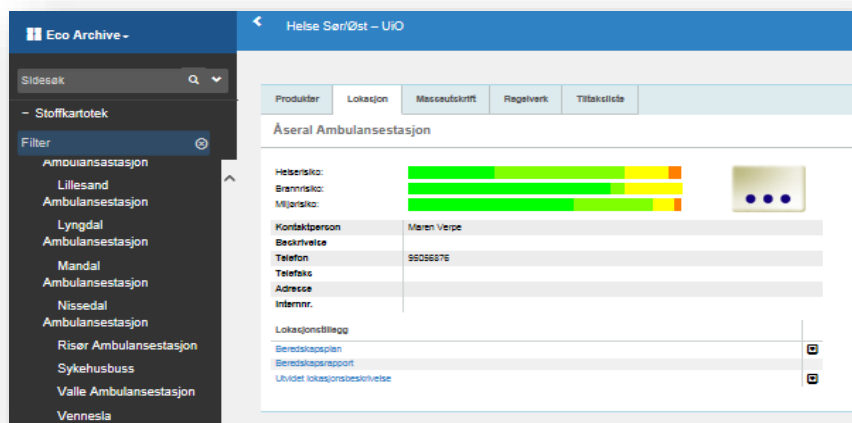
Eco Archive

Helse Sør/Øst – UiO

Sidesøk

− Stoffkartotek

Filter

Ambulansestasjon
Lillesand Ambulansestasjon
Lyngdal Ambulansestasjon
Mandal Ambulansestasjon
Nissedal Ambulansestasjon
Risør Ambulansestasjon
Sykehusbuss
Valle Ambulansestasjon
Vennesla

Produkter | Lokasjon | Masseutskrift | Regelverk | Tiltaksliste

Åseral Ambulansestasjon

Helserisiko:
Brannrisiko:
Miljørisiko:

| | |
|---|---|
| Kontaktperson | Maren Verpe |
| Beskrivelse | |
| Telefon | 99056876 |
| Telefaks | |
| Adresse | |
| Internnr. | |

Lokasjonstillegg

Beredskapsplan
Beredskapsrapport
Utvidet lokasjonsbeskrivelse